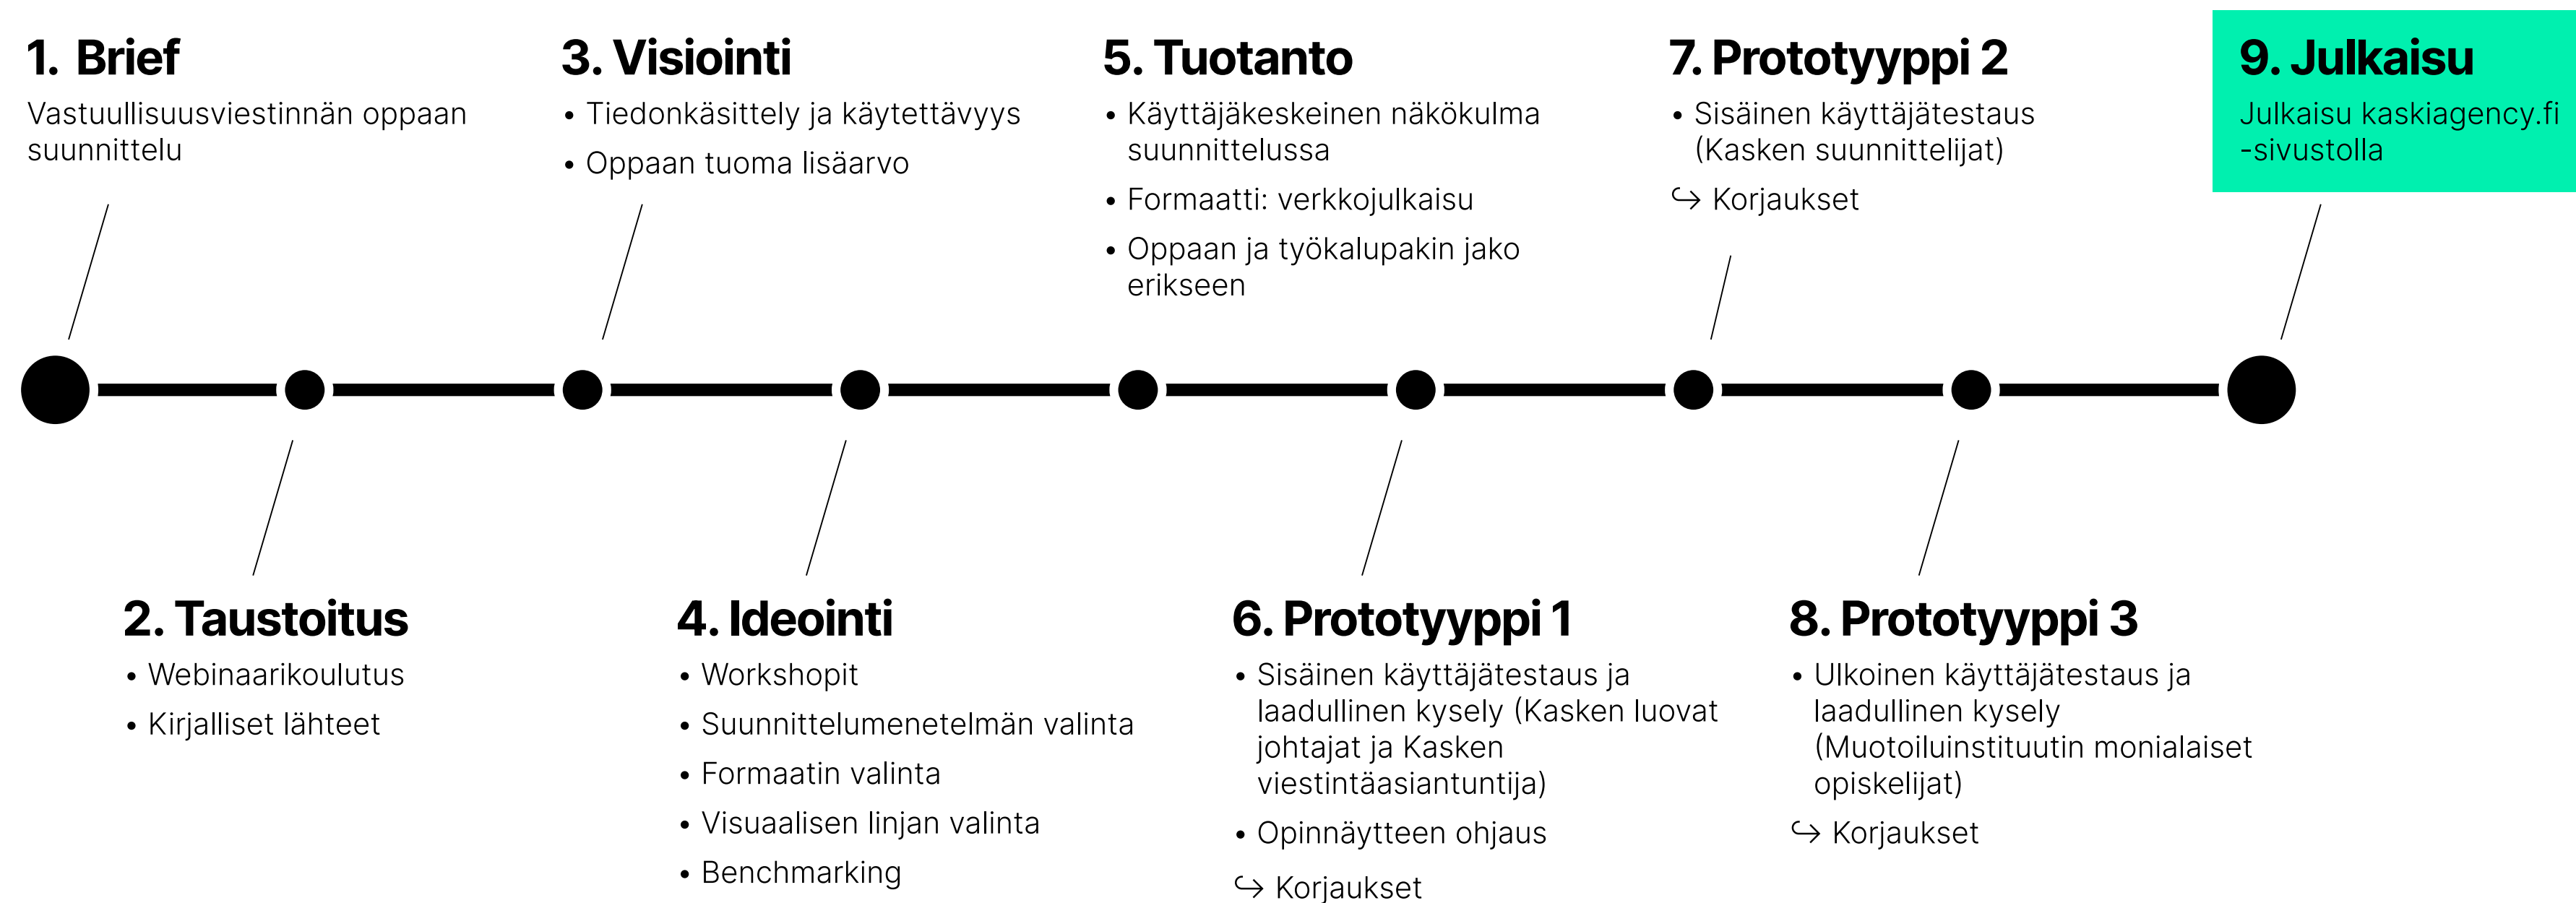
1. Brief
Vastuullisuusviestinnän oppaan suunnittelu

3. Visiointi
• Tiedonkäsittely ja käytettävyys
• Oppaan tuoma lisäarvo

5. Tuotanto
• Käyttäjäkeskeinen näkökulma suunnittelussa
• Formaatti: verkkojulkaisu
• Oppaan ja työkalupakin jako erikseen

7. Prototyyppi 2
• Sisäinen käyttäjätestaus (Kasken suunnittelijat)
↪ Korjaukset

9. Julkaisu
Julkaisu kaskiagency.fi -sivustolla

2. Taustoitus
• Webinaarikoulutus
• Kirjalliset lähteet

4. Ideointi
• Workshopit
• Suunnittelumenetelmän valinta
• Formaatin valinta
• Visuaalisen linjan valinta
• Benchmarking

6. Prototyyppi 1
• Sisäinen käyttäjätestaus ja laadullinen kysely (Kasken luovat johtajat ja Kasken viestintäasiantuntija)
• Opinnäytteen ohjaus
↪ Korjaukset

8. Prototyyppi 3
• Ulkoinen käyttäjätestaus ja laadullinen kysely (Muotoiluinstituutin monialaiset opiskelijat)
↪ Korjaukset